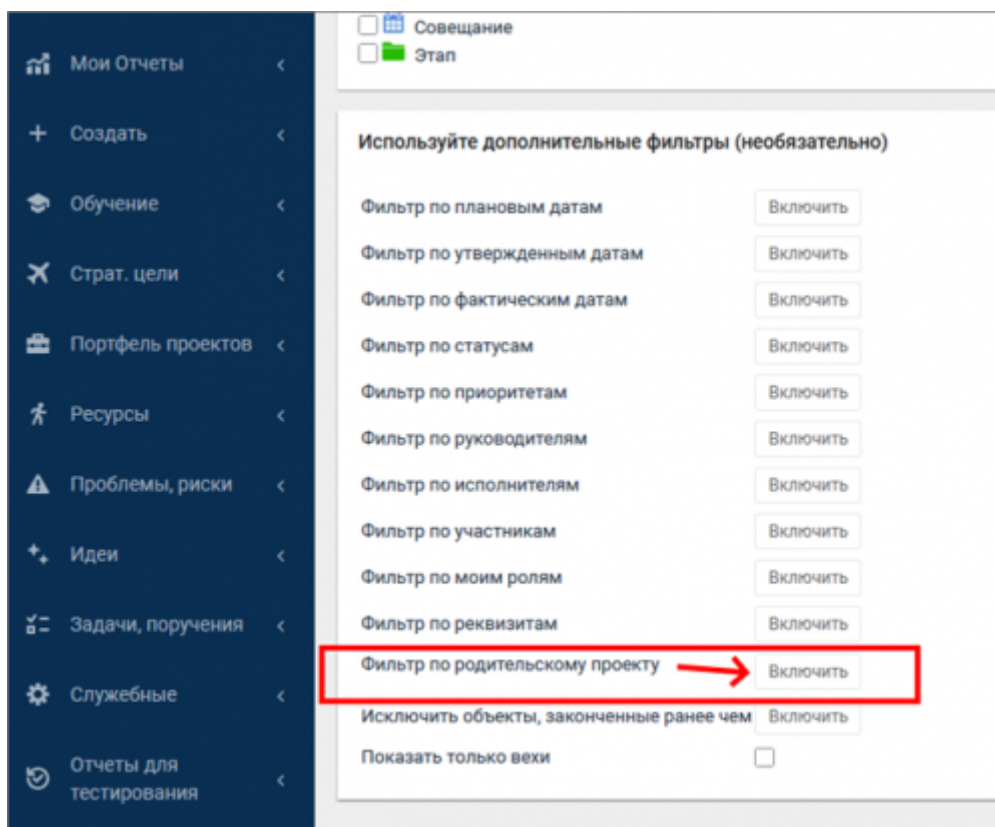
Мои Отчеты
Создать
Обучение
Страт. цели
Портфель проектов
Ресурсы
Проблемы, риски
Идеи
Задачи, поручения
Служебные
Отчеты для тестирования

Совещание
Этап

Используйте дополнительные фильтры (необязательно)

| | |
|---|---|
| Фильтр по плановым датам | Включить |
| Фильтр по утвержденным датам | Включить |
| Фильтр по фактическим датам | Включить |
| Фильтр по статусам | Включить |
| Фильтр по приоритетам | Включить |
| Фильтр по руководителям | Включить |
| Фильтр по исполнителям | Включить |
| Фильтр по участникам | Включить |
| Фильтр по моим ролям | Включить |
| Фильтр по реквизитам | Включить |
| Фильтр по родительскому проекту | Включить |
| Исключить объекты, законченные ранее чем | Включить |
| Показать только вехи | |